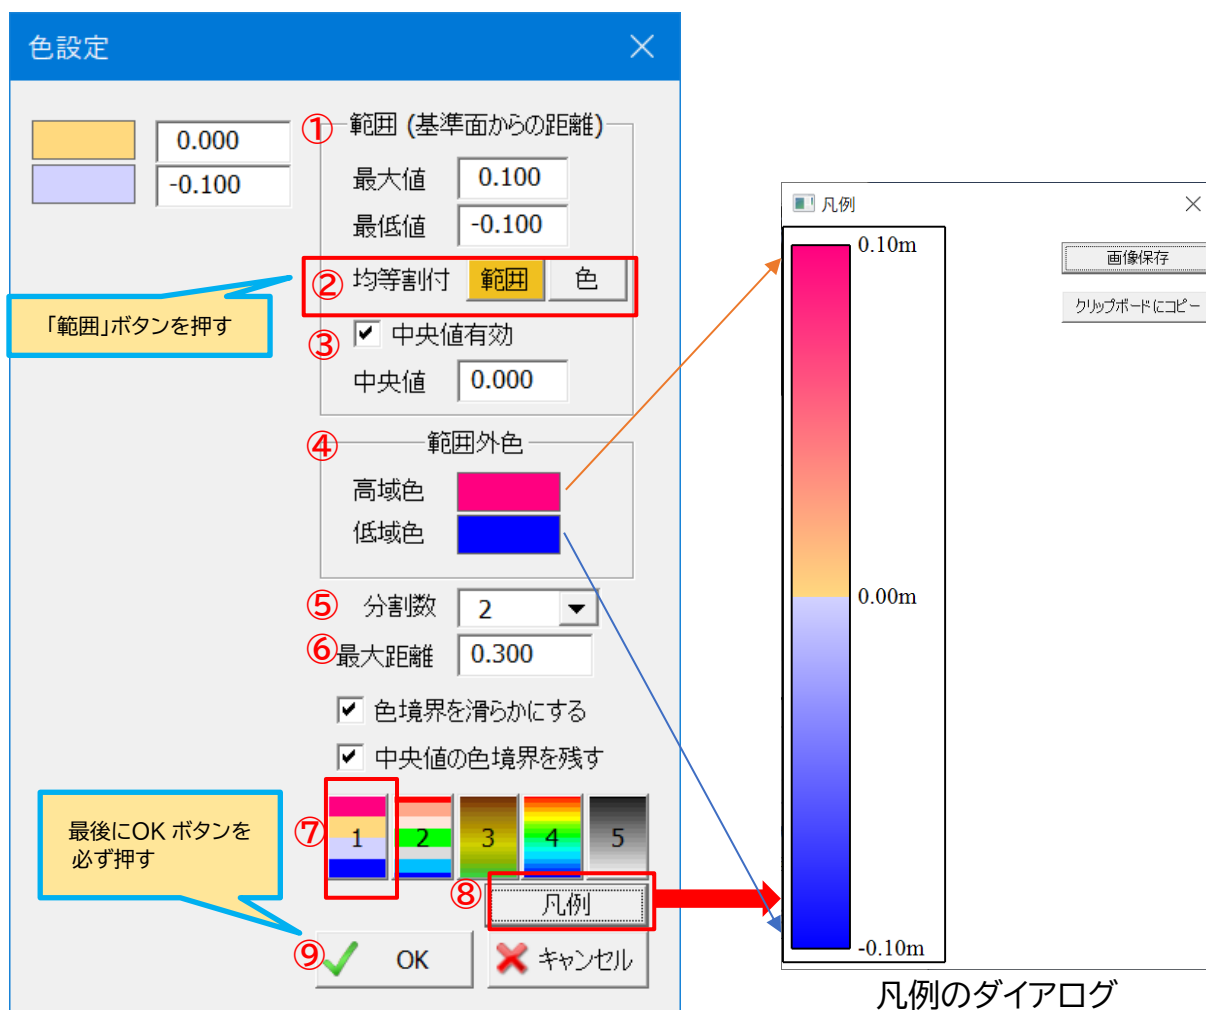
色設定

0.000
-0.100

①範囲 (基準面からの距離)
最大値 0.100
最低値 -0.100

②均等割付 範囲 色

「範囲」ボタンを押す

③ 中央値有効
中央値 0.000

④範囲外色
高域色
低域色

⑤ 分割数 2
⑥最大距離 0.300

色境界を滑らかにする
中央値の色境界を残す

最後にOK ボタンを必ず押す

⑦ 1 2 3 4 5
⑧ 凡例
⑨ OK キャンセル

凡例
0.10m
0.00m
-0.10m
画像保存
クリップボードにコピー

凡例のダイアログ